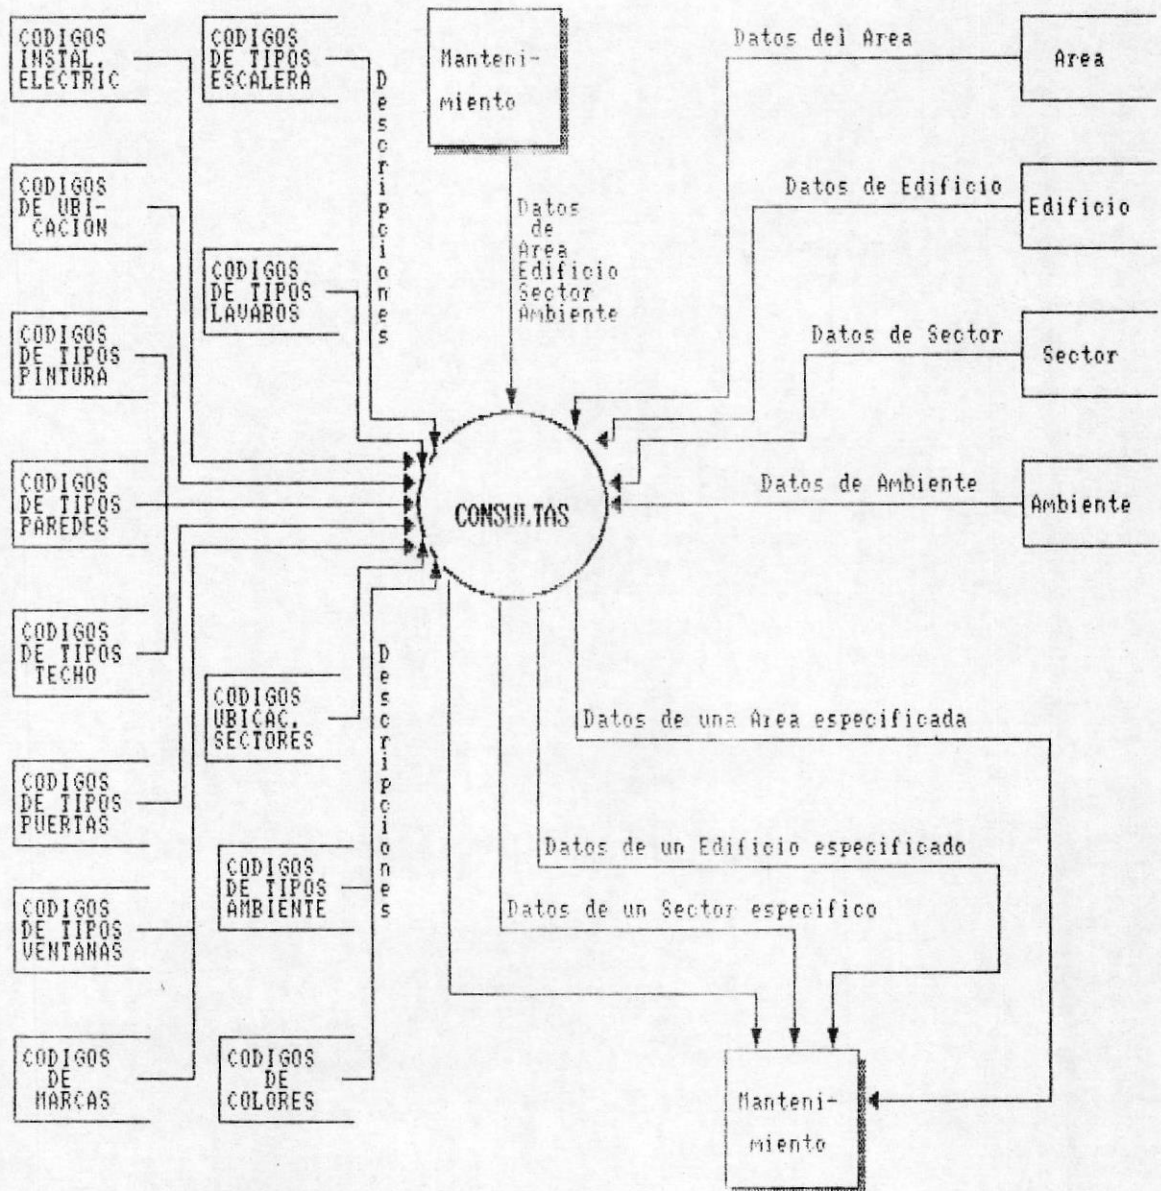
CODIGOS INSTAL. ELECTRIC

CODIGOS DE TIPOS ESCALERA

Descripciones

Manteni- miento

Datos del Area

Area

CODIGOS DE UBI- CACION

Datos de Area Edificio Sector Ambiente

Datos de Edificio

Edificio

CODIGOS DE TIPOS LAVABOS

CODIGOS DE TIPOS PINTURA

Datos de Sector

Sector

CODIGOS DE TIPOS PAREDES

CONSULTAS

Datos de Ambiente

Ambiente

CODIGOS DE TIPOS TECHO

Descripciones

CODIGOS UBICAC. SECTORES

Datos de una Area especificada

CODIGOS DE TIPOS PUERTAS

Datos de un Edificio especificado

CODIGOS DE TIPOS AMBIENTE

CODIGOS DE TIPOS VENTANAS

Datos de un Sector especifico

CODIGOS DE MARCAS

CODIGOS DE COLORES

Manteni- miento